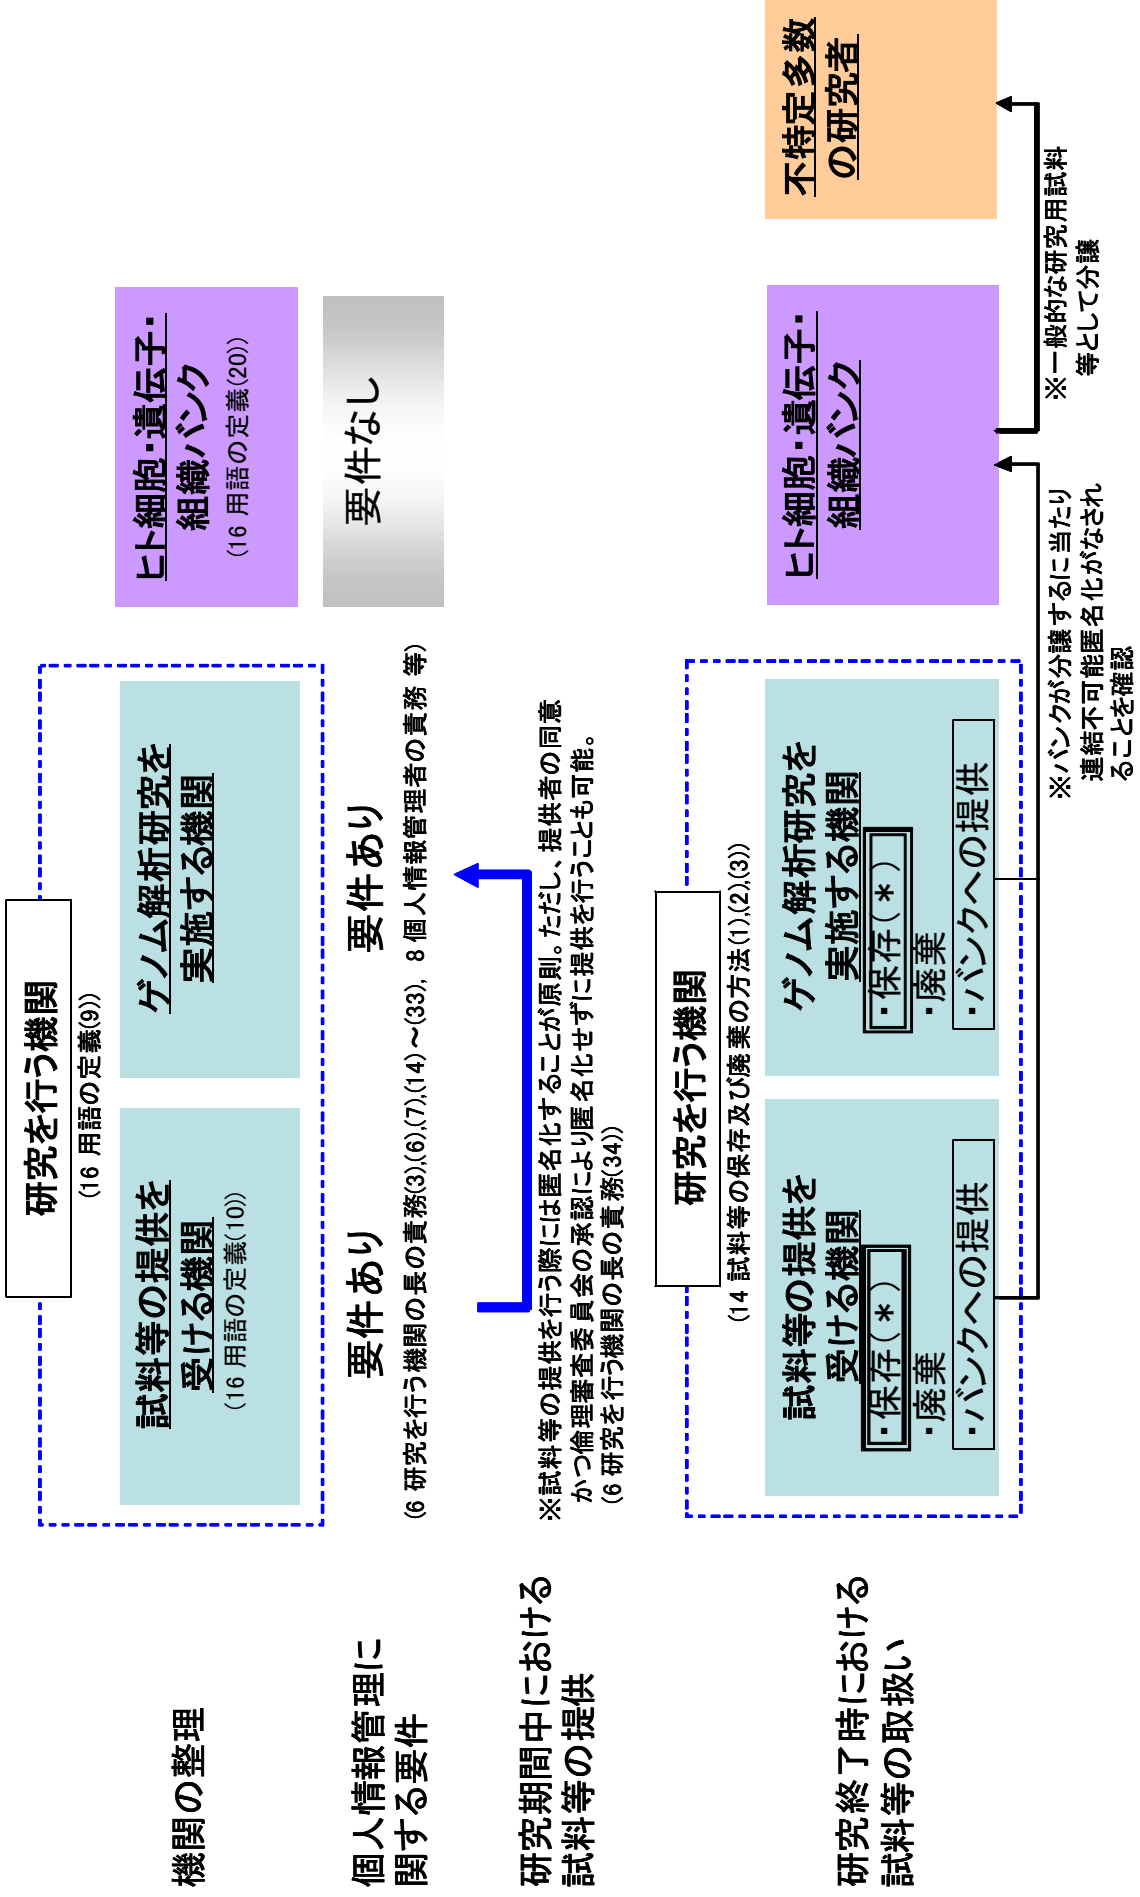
機関の整理

個人情報管理に関する要件

研究期間中における試料等の提供

研究終了時における試料等の取扱い

研究を行う機関
（16 用語の定義(9)）

試料等の提供を受ける機関
（16 用語の定義(10)）

ゲノム解析研究を実施する機関

ヒト細胞･遺伝子･組織バンク
（16 用語の定義(20)）

要件あり
（6 研究を行う機関の長の責務(3),(6),(7),(14)～(33)、8 個人情報管理者の責務 等）

要件あり

要件なし

※試料等の提供を行う際には匿名化することが原則。ただし、提供者の同意かつ倫理審査委員会の承認により匿名化せずに提供を行うことも可能。
（6 研究を行う機関の長の責務(34)）

研究を行う機関
（14 試料等の保存及び廃棄の方法(1),(2),(3)）

試料等の提供を受ける機関
･保存（＊）
･廃棄
･バンクへの提供

ゲノム解析研究を実施する機関
･保存（＊）
･廃棄
･バンクへの提供

ヒト細胞･遺伝子･組織バンク

※バンクが分譲するに当たり連結不可能匿名化がなされることを確認

※一般的な研究用試料等として分譲

不特定多数の研究者